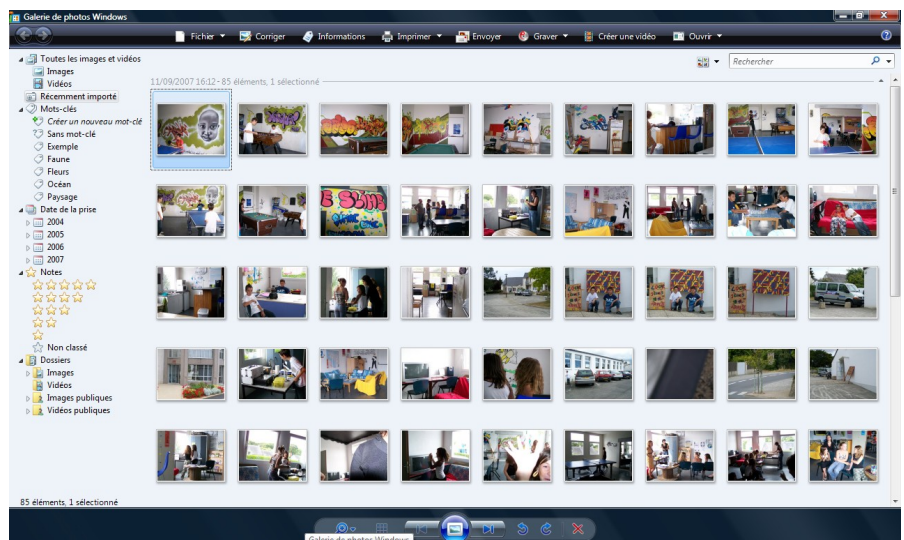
Galerie de photos Windows

Fichier ▾ Corriger Informations Imprimer ▾ Envoyer Graver ▾ Créer une vidéo Ouvrir ▾

Rechercher

Toutes les images et vidéos
Images
Vidéos
Récemment importé
Mots-clés
Créer un nouveau mot-clé
Sans mot-clé
Exemple
Faune
Fleurs
Océan
Paysage
Date de la prise
2004
2005
2006
2007
Notes
Non classé
Dossiers
Images
Vidéos
Images publiques
Vidéos publiques

11/09/2007 16:12 - 85 éléments, 1 sélectionné

85 éléments, 1 sélectionné

Galerie de photos Windows